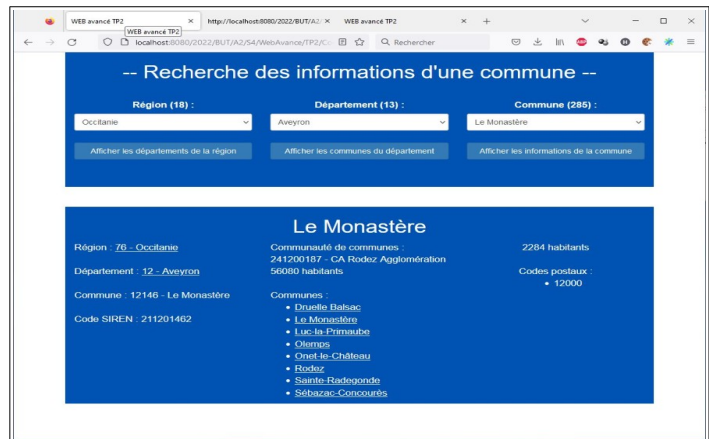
WEB avancé TP2 ×
WEB avancé TP2
http://localhost:8080/2022/BUT/A2 ×
WEB avancé TP2 ×
+
localhost:8080/2022/BUT/A2/S4/WebAvance/TP2/Co
Rechercher

-- Recherche des informations d'une commune --

Région (18) :
Occitanie
Afficher les départements de la région

Département (13) :
Aveyron
Afficher les communes du département

Commune (285) :
Le Monastère
Afficher les informations de la commune

Le Monastère

Région : 76 - Occitanie

Département : 12 - Aveyron

Commune : 12146 - Le Monastère

Code SIREN : 211201462

Communauté de communes :
241200187 - CA Rodez Agglomération
56080 habitants

Communes :
- Druelle Balsac
- Le Monastère
- Luc-la-Primaube
- Olemps
- Onet-le-Château
- Rodez
- Sainte-Radegonde
- Sébazac-Concourès

2284 habitants

Codes postaux :
- 12000